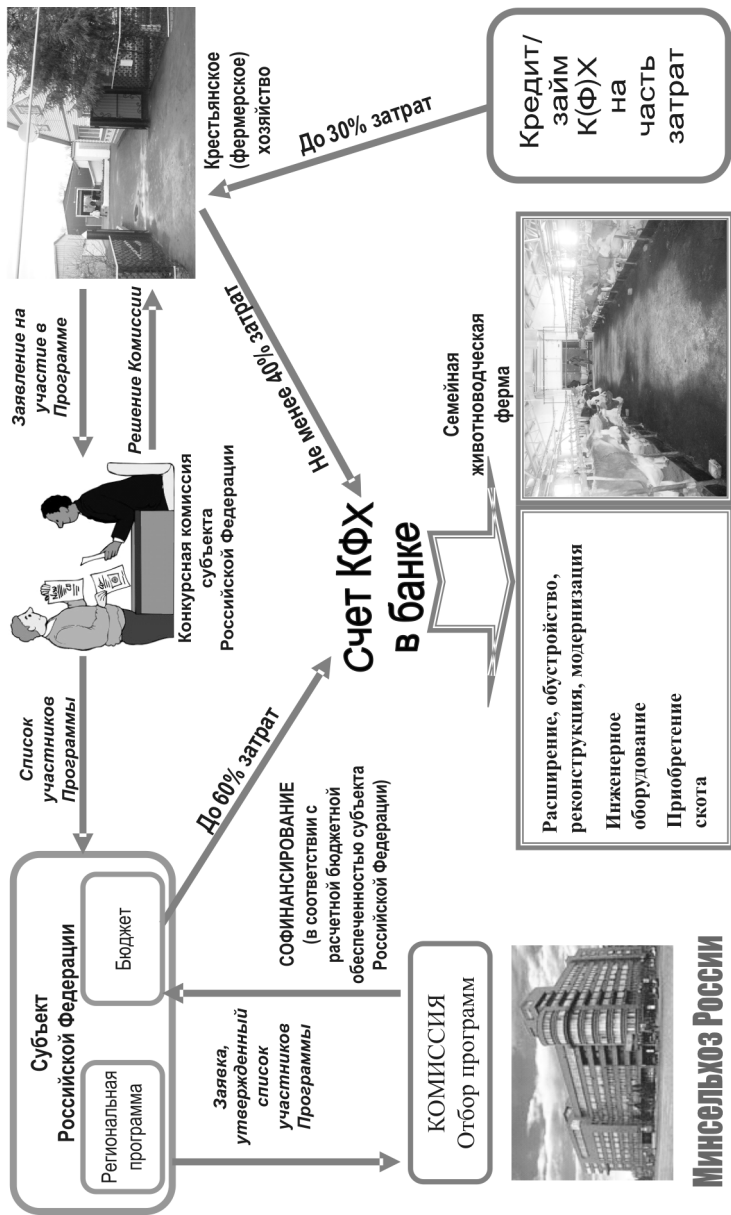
Субъект Российской Федерации

Региональная программа

Бюджет

Список участников Программы

Конкурсная комиссия субъекта Российской Федерации

Заявление на участие в Программе

Решение Комиссии

Крестьянское (фермерское) хозяйство

До 30% затрат

Кредит/ займ К(Ф)Х на часть затрат

Не менее 40% затрат

До 60% затрат

Счет КФХ в банке

СОФИНАНСИРОВАНИЕ (в соответствии с расчетной бюджетной обеспеченностью субъекта Российской Федерации)

Заявка, утвержденный список участников Программы

КОМИССИЯ Отбор программ

Минсельхоз России

Расширение, обустройство, реконструкция, модернизация

Инженерное оборудование

Приобретение скота

Семейная животноводческая ферма